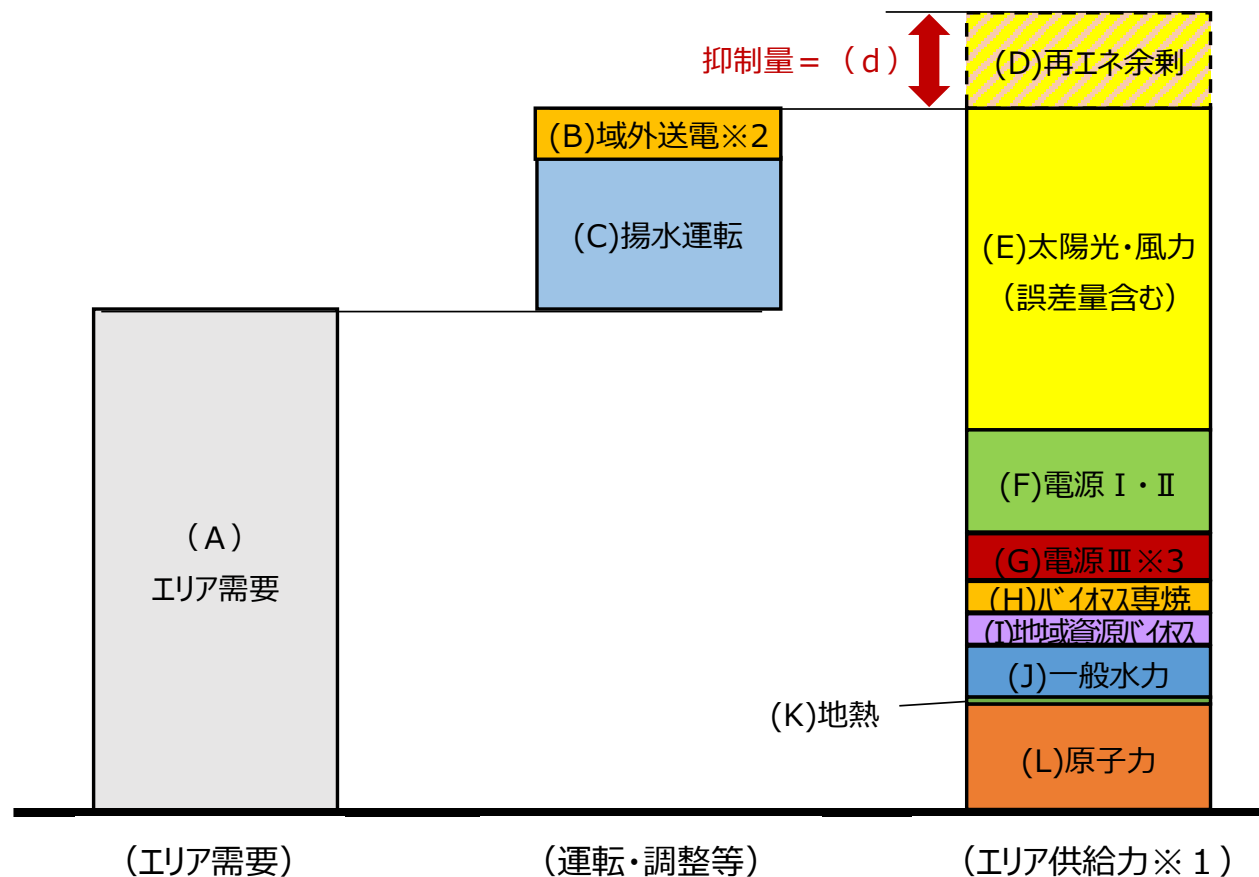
抑制量＝（d）

(D)再エネ余剰

(B)域外送電※2

(C)揚水運転

(E)太陽光・風力
（誤差量含む）

(F)電源Ⅰ・Ⅱ

(G)電源Ⅲ※3

(H)ﾊﾞｲｵﾏｽ専焼

(I)地域資源ﾊﾞｲｵﾏｽ

(J)一般水力

(K)地熱

(L)原子力

（A）
エリア需要

（エリア需要）

（運転・調整等）

（エリア供給力※１）